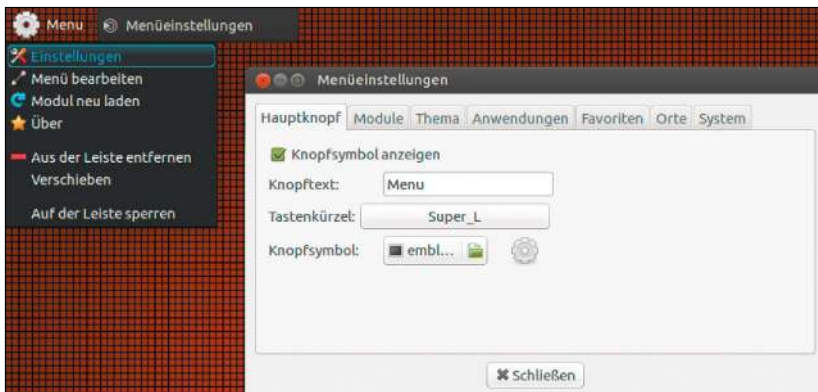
Menu Menüeinstellungen

Einstellungen
Menü bearbeiten
Modul neu laden
Über

Aus der Leiste entfernen
Verschieben

Auf der Leiste sperren

Menüeinstellungen

Hauptknopf Module Thema Anwendungen Favoriten Orte System

Knopfsymbol anzeigen

Knopftext: Menu

Tastenkürzel: Super_L

Knopfsymbol: embl...

Schließen